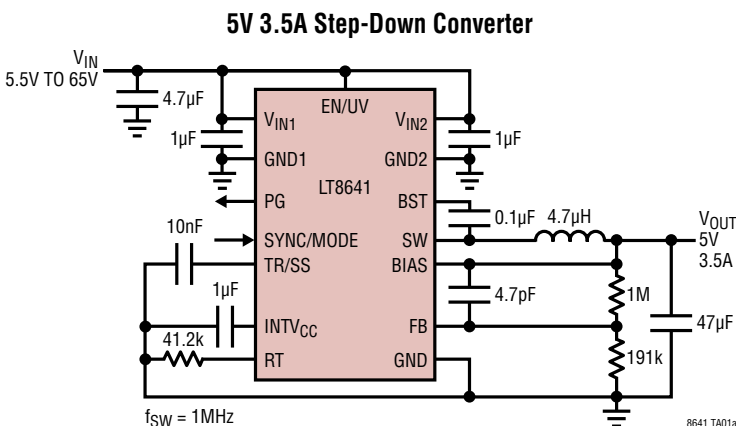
5V 3.5A Step-Down Converter

$V_{IN}$
5.5V TO 65V

4.7µF

EN/UV

$V_{IN1}$

$V_{IN2}$

1µF

1µF

GND1

GND2

LT8641

PG

BST

0.1µF

4.7µH

$V_{OUT}$
5V
3.5A

10nF

SYNC/MODE

SW

TR/SS

BIAS

4.7pF

1M

1µF

$INTV_{CC}$

FB

47µF

41.2k

RT

GND

191k

$f_{SW}$ = 1MHz

8641 TA01a